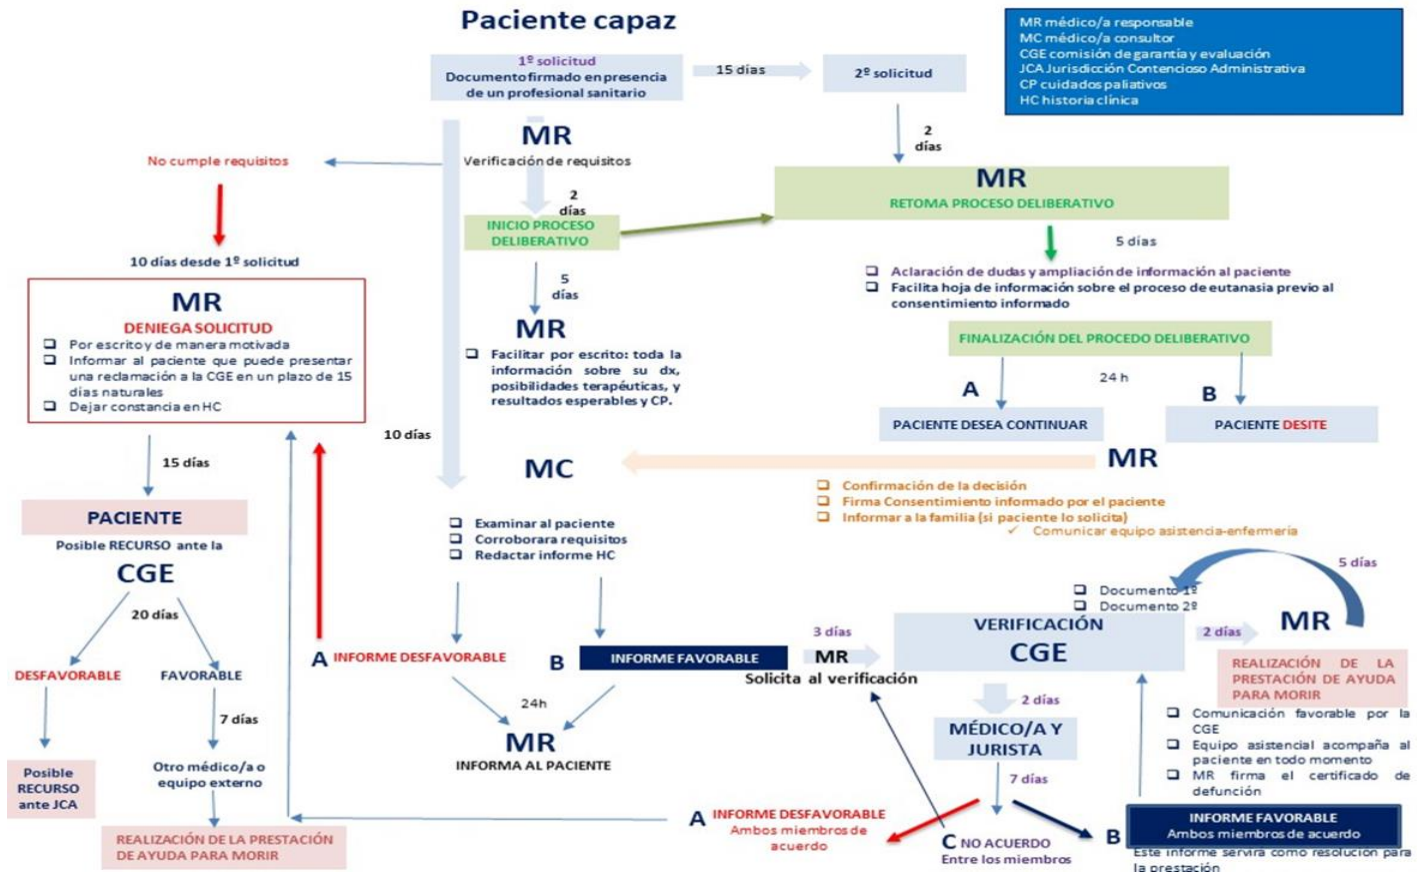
Paciente capaz

MR médico/a responsable
MC médico/a consultor
CGE comisión de garantía y evaluación
JCA Jurisdicción Contencioso Administrativa
CP cuidados paliativos
HC historia clínica

1º solicitud
Documento firmado en presencia de un profesional sanitario

15 días

2º solicitud

2 días

MR
Verificación de requisitos

No cumple requisitos

2 días

INICIO PROCESO DELIBERATIVO

MR
RETOMA PROCESO DELIBERATIVO

5 días

❑ Aclaración de dudas y ampliación de información al paciente
❑ Facilita hoja de información sobre el proceso de eutanasia previo al consentimiento informado

10 días desde 1º solicitud

MR
DENIEGA SOLICITUD
❑ Por escrito y de manera motivada
❑ Informar al paciente que puede presentar una reclamación a la CGE en un plazo de 15 días naturales
❑ Dejar constancia en HC

5 días

MR
❑ Facilitar por escrito: toda la información sobre su dx, posibilidades terapéuticas, y resultados esperables y CP.

FINALIZACIÓN DEL PROCEDO DELIBERATIVO

A
24 h
B

PACIENTE DESEA CONTINUAR
PACIENTE DESITE

10 días

15 días

MC

MR

❑ Confirmación de la decisión
❑ Firma Consentimiento informado por el paciente
❑ Informar a la familia (si paciente lo solicita)
✓ Comunicar equipo asistencia-enfermería

PACIENTE
Posible RECURSO ante la
CGE

❑ Examinar al paciente
❑ Corroborara requisitos
❑ Redactar informe HC

5 días

❑ Documento 1º
❑ Documento 2º

20 días

DESFAVORABLE
FAVORABLE

A INFORME DESFAVORABLE

B INFORME FAVORABLE

3 días
MR
Solicita al verificación

VERIFICACIÓN
CGE

2 días

MR

REALIZACIÓN DE LA PRESTACIÓN DE AYUDA PARA MORIR

7 días

24h

MR
INFORMA AL PACIENTE

2 días

MÉDICO/A Y JURISTA

❑ Comunicación favorable por la CGE
❑ Equipo asistencial acompaña al paciente en todo momento
❑ MR firma el certificado de defunción

Posible RECURSO ante JCA

Otro médico/a o equipo externo

7 días

REALIZACIÓN DE LA PRESTACIÓN DE AYUDA PARA MORIR

A INFORME DESFAVORABLE
Ambos miembros de acuerdo

C NO ACUERDO
Entre los miembros

B

INFORME FAVORABLE
Ambos miembros de acuerdo
Este informe servirá como resolución para la prestación